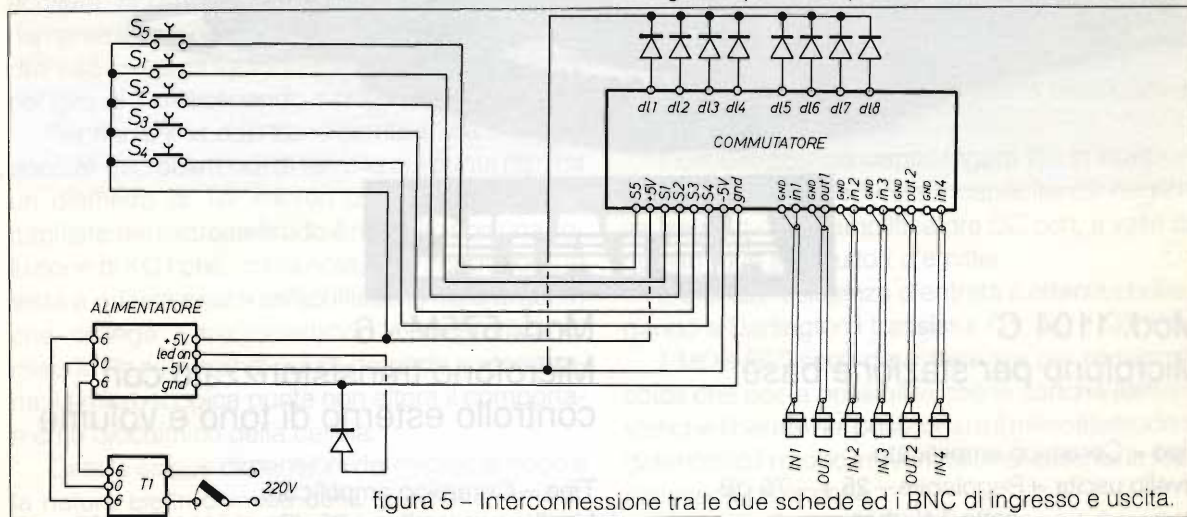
$S_5$
$S_1$
$S_2$
$S_3$
$S_4$

dl1 dl2 dl3 dl4 dl5 dl6 dl7 dl8

COMMUTATORE

S5 +5V S1 S2 S3 S4 -5V gnd

GND in1 GND out1 GND in2 GND in3 GND out2 GND in4

ALIMENTATORE
+5V
led on
-5V
gnd
6
0
6

T1
6
0
6
220V

IN1 OUT1 IN2 IN3 OUT2 IN4

figura 5 – Interconnessione tra le due schede ed i BNC di ingresso e uscita.